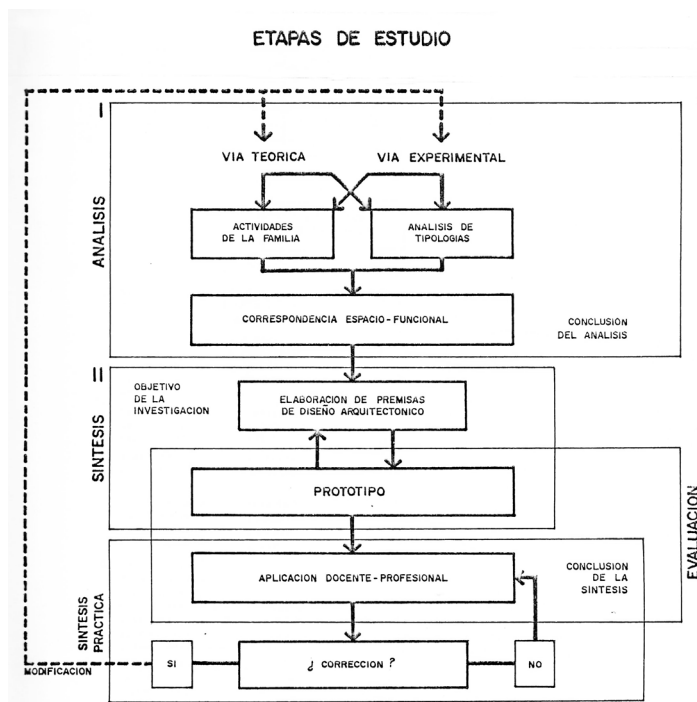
ETAPAS DE ESTUDIO

I

ANALISIS

VIA TEORICA

VIA EXPERIMENTAL

ACTIVIDADES DE LA FAMILIA

ANALISIS DE TIPOLOGIAS

CORRESPONDENCIA ESPACIO-FUNCIONAL

CONCLUSION DEL ANALISIS

II

SINTESIS

OBJETIVO DE LA INVESTIGACION

ELABORACION DE PREMISAS DE DISEÑO ARQUITECTONICO

PROTOTIPO

EVALUACION

SINTESIS PRACTICA

APLICACION DOCENTE-PROFESIONAL

CONCLUSION DE LA SINTESIS

SI

¿ CORRECCION ?

NO

MODIFICACION